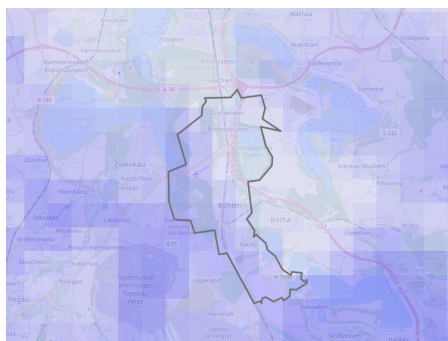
Wachau
Zöbigen
Auenhain
Großpösna
Hartmannsdorf
Hartmannsdorf-Knautnaundorf
Kleinzschocher
Güldengossa
Gaschwitz
B 186
B 2
Großdeuben
Störmthal
Probstdeuben
S 242
Zitzschen
Zwenkau
Espenhain
Dreiskau-Muckern
Kötzschwitz
Rötha
Kleindalzig
Böhlen
Tellschütz
Lobstädt
Großdalzig
S 71
Zauschwitz
Kitzen
Pegau
Tagebaurestloch Zwenkau-Peres
Deutzen
Kieritzsch